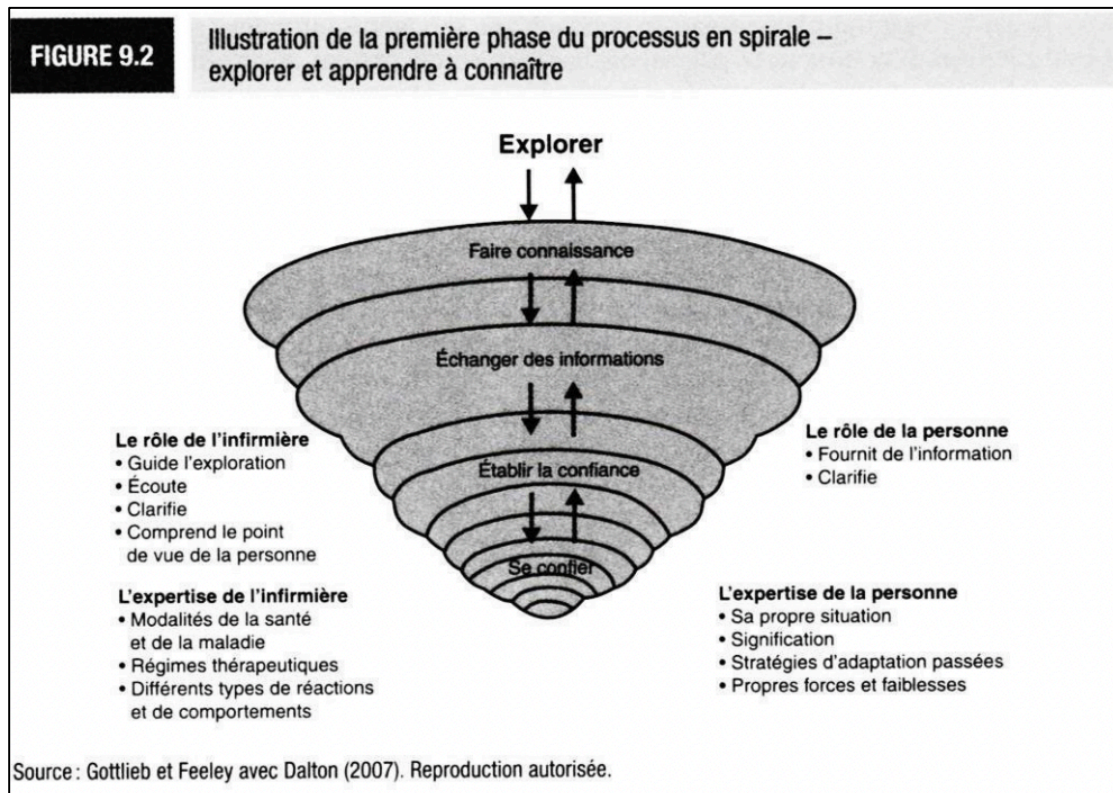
FIGURE 9.2

Illustration de la première phase du processus en spirale – explorer et apprendre à connaître

Explorer

Faire connaissance

Échanger des informations

Établir la confiance

Se confier

Le rôle de l'infirmière
• Guide l'exploration
• Écoute
• Clarifie
• Comprend le point de vue de la personne

L'expertise de l'infirmière
• Modalités de la santé et de la maladie
• Régimes thérapeutiques
• Différents types de réactions et de comportements

Le rôle de la personne
• Fournit de l'information
• Clarifie

L'expertise de la personne
• Sa propre situation
• Signification
• Stratégies d'adaptation passées
• Propres forces et faiblesses

Source : Gottlieb et Feeley avec Dalton (2007). Reproduction autorisée.